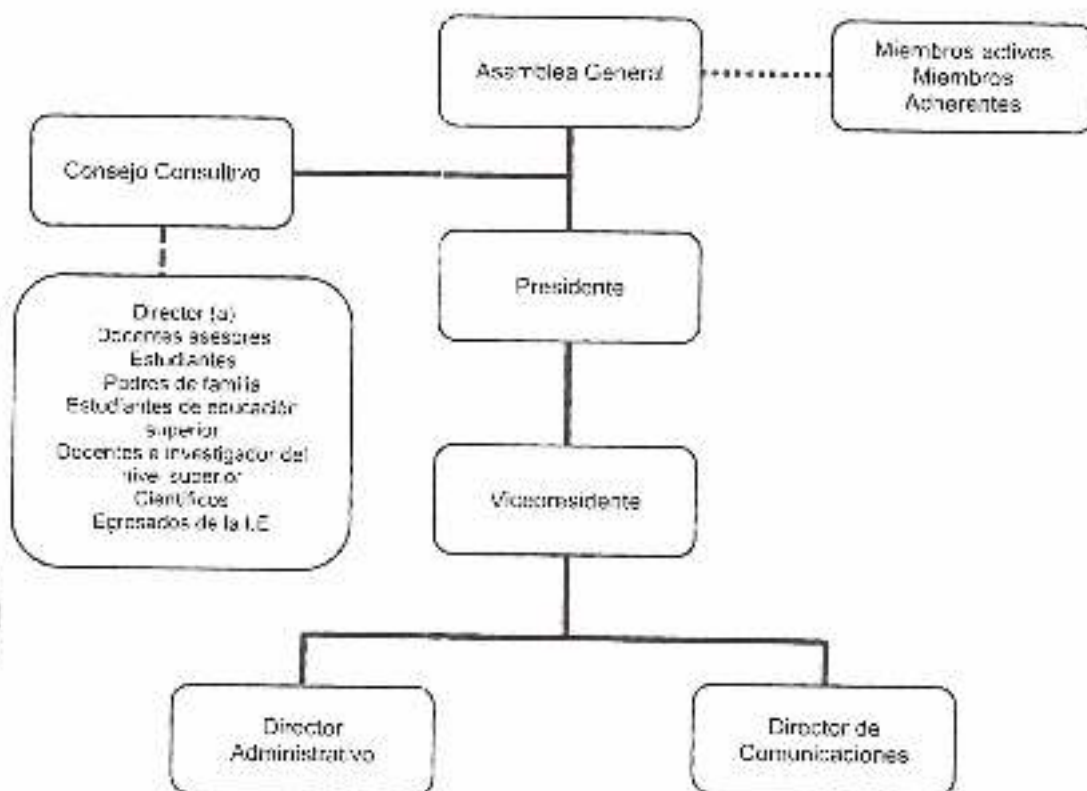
Asamblea General

Miembros activos
Miembros
Adherentes

Consejo Consultivo

Director (a)
Docentes asesores
Estudiantes
Padres de familia
Estudiantes de educación superior
Docentes e investigador del nivel superior
Científicos
Egresados de la I.E

Presidente

Vicepresidente

Director Administrativo

Director de Comunicaciones